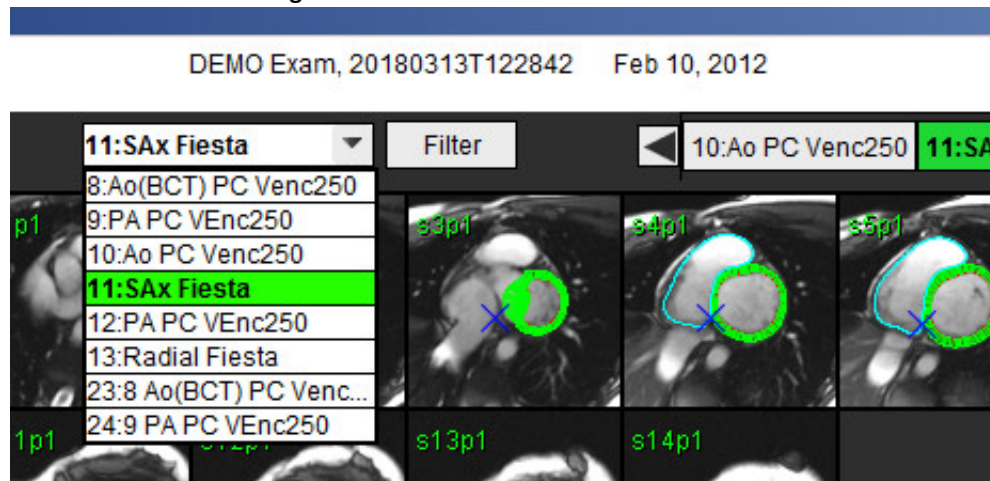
DEMO Exam, 20180313T122842 Feb 10, 2012

11:SAx Fiesta

Filter

10:Ao PC Venc250

11:SA

8:Ao(BCT) PC Venc250
9:PA PC VEnc250
10:Ao PC Venc250
11:SAx Fiesta
12:PA PC VEnc250
13:Radial Fiesta
23:8 Ao(BCT) PC Venc...
24:9 PA PC VEnc250

p1

s3p1

s4p1

s5p1

1p1

s12p1

s13p1

s14p1